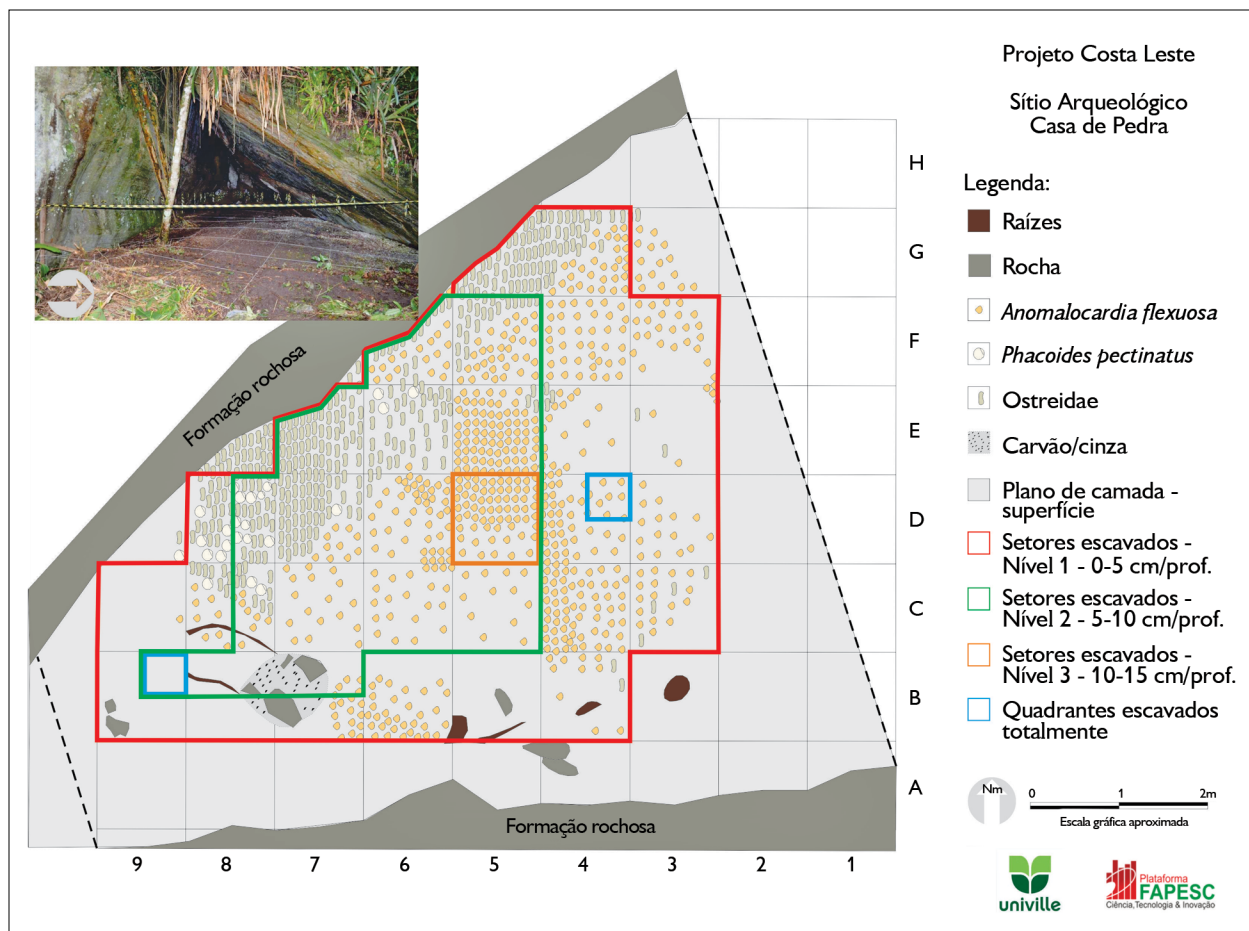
Projeto Costa Leste

Sítio Arqueológico Casa de Pedra

Legenda:

Raízes

Rocha

*Anomalocardia flexuosa*

*Phacoides pectinatus*

Ostreidae

Carvão/cinza

Plano de camada - superfície

Setores escavados - Nível 1 - 0-5 cm/prof.

Setores escavados - Nível 2 - 5-10 cm/prof.

Setores escavados - Nível 3 - 10-15 cm/prof.

Quadrantes escavados totalmente

Formação rochosa

Formação rochosa

H
G
F
E
D
C
B
A

9 8 7 6 5 4 3 2 1

Nm

0 1 2m

Escala gráfica aproximada

univille

Plataforma FAPESC Ciência, Tecnologia & Inovação